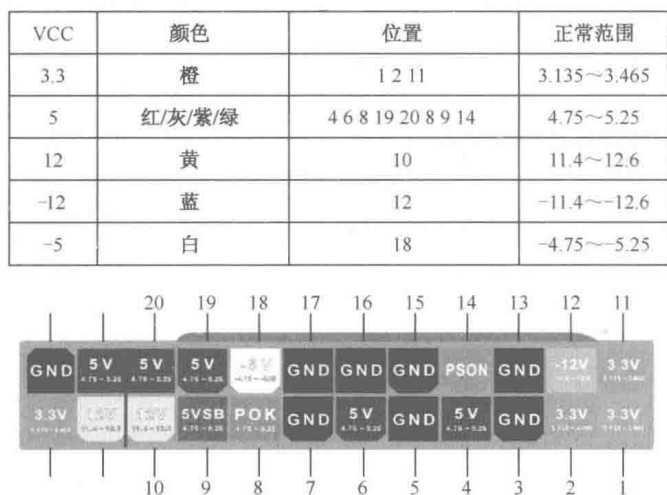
| VCC | 颜色 | 位置 | 正常范围 |
|---|---|---|---|
| 3.3 | 橙 | 1 2 11 | 3.135～3.465 |
| 5 | 红/灰/紫/绿 | 4 6 8 19 20 8 9 14 | 4.75～5.25 |
| 12 | 黄 | 10 | 11.4～12.6 |
| -12 | 蓝 | 12 | -11.4～-12.6 |
| -5 | 白 | 18 | -4.75～-5.25 |

20 19 18 17 16 15 14 13 12 11

GND 5V 4.75~5.25 5V 4.75~5.25 5V 4.75~5.25 -5V -4.75~-5.25 GND GND GND PSON GND -12V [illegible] 3.3V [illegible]

3.3V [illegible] 12V 11.4~12.6 12V 11.4~12.6 5VSB 4.75~5.25 POK 4.75~5.25 GND 5V 4.75~5.25 GND 5V 4.75~5.25 GND 3.3V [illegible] 3.3V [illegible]

10 9 8 7 6 5 4 3 2 1